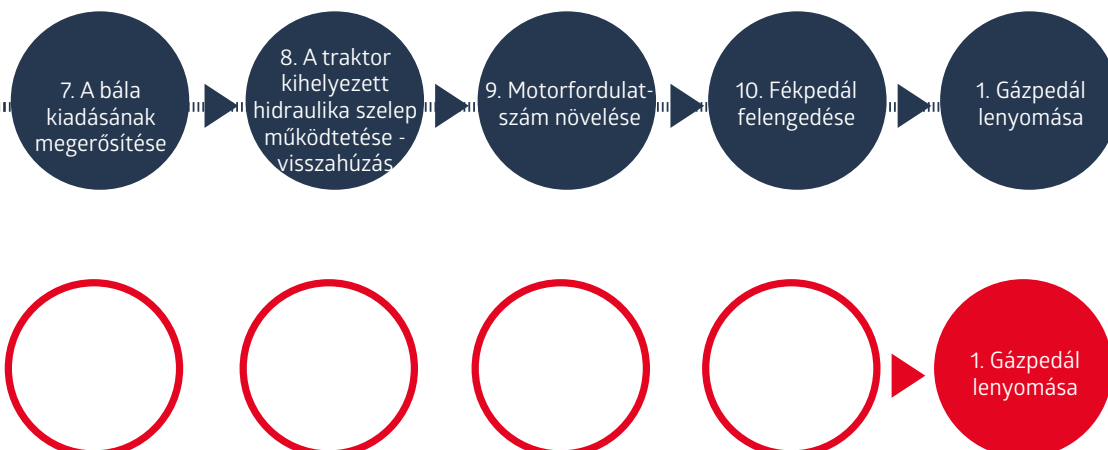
7. A bála kiadásának megerősítése

8. A traktor kihelyezett hidraulika szelep működtetése - visszahúzás

9. Motorfordulatszám növelése

10. Fékpedál felengedése

1. Gázpedál lenyomása

1. Gázpedál lenyomása